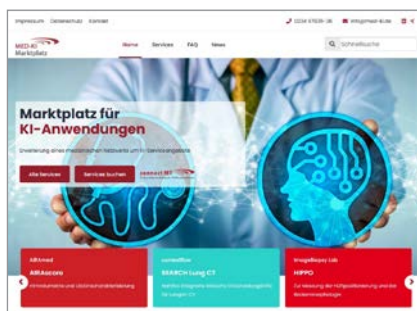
Impressum Datenschutz Kontakt

0234 97839-38 info@med-ki.de

MED-KI Marktplatz

Home Services FAQ News

Schnellsuche

Marktplatz für KI-Anwendungen

Erweiterung eines medizinischen Netzwerks um KI-Serviceangebote

Alle Services Services buchen connect.MT

AIRAmed
AIRAscore
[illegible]

contextflow
SEARCH Lung CT
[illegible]

ImageBiopsy Lab
HIPPO
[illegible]